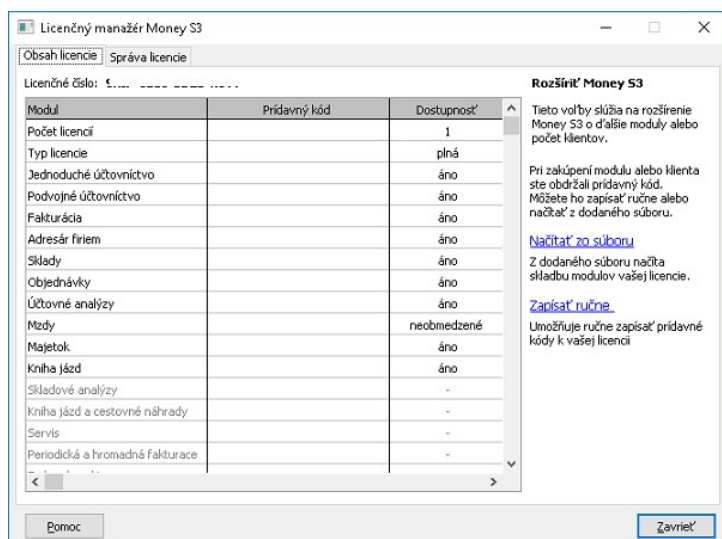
Licenčný manažér Money S3

Obsah licencie | Správa licencie

Licenčné číslo: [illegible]

| Modul | Prídavný kód | Dostupnosť |
|---|---|---|
| Počet licencií | | 1 |
| Typ licencie | | plná |
| Jednoduché účtovníctvo | | áno |
| Podvojné účtovníctvo | | áno |
| Fakturácia | | áno |
| Adresár firiem | | áno |
| Sklady | | áno |
| Objednávky | | áno |
| Účtovné analýzy | | áno |
| Mzdy | | neobmedzené |
| Majetok | | áno |
| Kniha jázd | | áno |
| Skladové analýzy | | - |
| Kniha jázd a cestovné náhrady | | - |
| Servis | | - |
| Periodická a hromadná fakturace | | - |

Rozšíriť Money S3

Tieto voľby slúžia na rozšírenie Money S3 o ďalšie moduly alebo počet klientov.

Pri zakúpení modulu alebo klienta ste obdržali prídavný kód. Môžete ho zapísať ručne alebo načítať z dodaného súboru.

Načítať zo súboru

Z dodaného súboru načíta skladbu modulov vašej licencie.

Zapísať ručne

Umožňuje ručne zapísať prídavné kódy k vašej licencii

Pomoc

Zavrieť